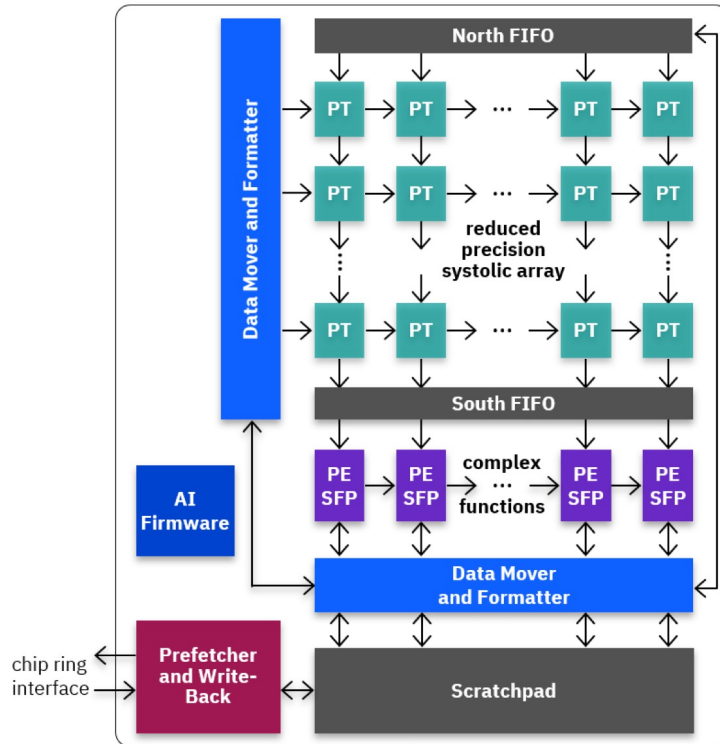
Data Mover and Formatter

North FIFO

PT PT ··· PT PT

PT PT ··· PT PT

reduced precision systolic array

⋮ ⋮ ⋮ ⋮

PT PT ··· PT PT

South FIFO

AI Firmware

PE SFP PE SFP complex ··· functions PE SFP PE SFP

Data Mover and Formatter

chip ring interface

Prefetcher and Write-Back

Scratchpad